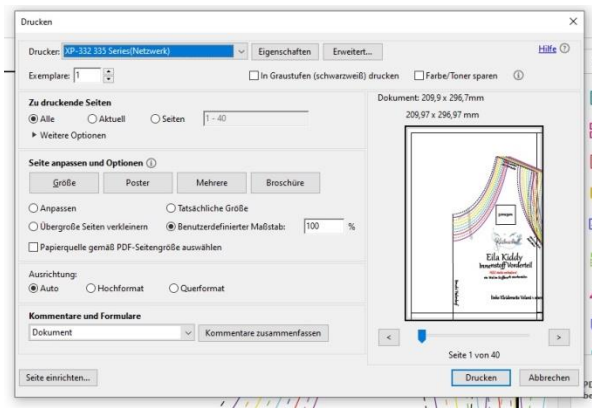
Drucken

Drucker: XP-332 335 Series(Netzwerk)
Eigenschaften
Erweitert...
Hilfe
Exemplare: 1
In Graustufen (schwarzweiß) drucken
Farbe/Toner sparen

Zu druckende Seiten
Alle
Aktuell
Seiten
1 - 40
▸ Weitere Optionen

Seite anpassen und Optionen
Größe
Poster
Mehrere
Broschüre
Anpassen
Tatsächliche Größe
Übergroße Seiten verkleinern
Benutzerdefinierter Maßstab:
100
%
Papierquelle gemäß PDF-Seitengröße auswählen

Ausrichtung:
Auto
Hochformat
Querformat

Kommentare und Formulare
Dokument
Kommentare zusammenfassen

Dokument: 209,9 x 296,7mm
209,97 x 296,97 mm

Eila Kiddy
Innenstoff Vorderteil

Seite 1 von 40

Seite einrichten...
Drucken
Abbrechen